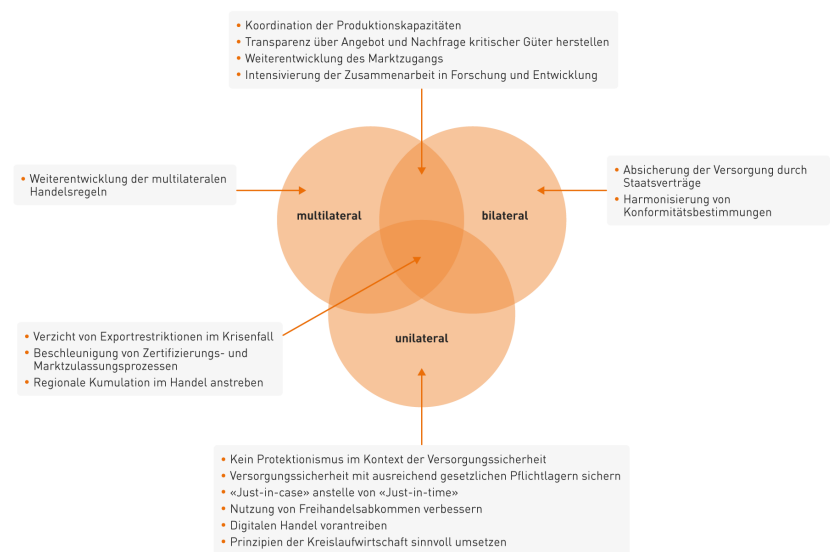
• Koordination der Produktionskapazitäten
• Transparenz über Angebot und Nachfrage kritischer Güter herstellen
• Weiterentwicklung des Marktzugangs
• Intensivierung der Zusammenarbeit in Forschung und Entwicklung

• Weiterentwicklung der multilateralen Handelsregeln

multilateral

bilateral

• Absicherung der Versorgung durch Staatsverträge
• Harmonisierung von Konformitätsbestimmungen

• Verzicht von Exportrestriktionen im Krisenfall
• Beschleunigung von Zertifizierungs- und Marktzulassungsprozessen
• Regionale Kumulation im Handel anstreben

unilateral

• Kein Protektionismus im Kontext der Versorgungssicherheit
• Versorgungssicherheit mit ausreichend gesetzlichen Pflichtlagern sichern
• «Just-in-case» anstelle von «Just-in-time»
• Nutzung von Freihandelsabkommen verbessern
• Digitalen Handel vorantreiben
• Prinzipien der Kreislaufwirtschaft sinnvoll umsetzen